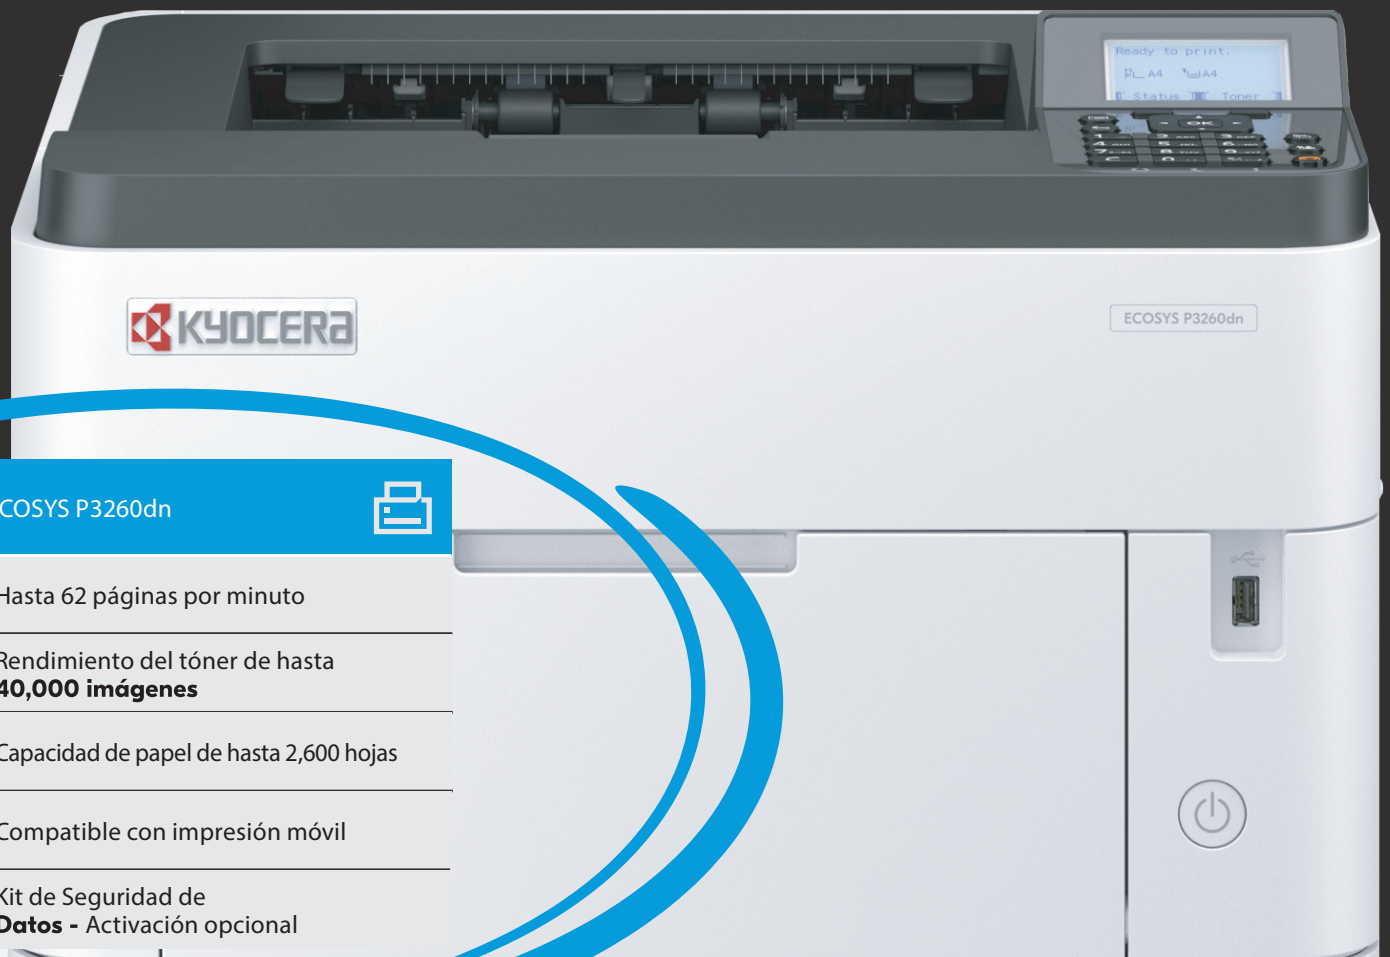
Ready to print.
A4 A4
Status Toner

KYOCERA

ECOSYS P3260dn

COSYS P3260dn

Hasta 62 páginas por minuto

Rendimiento del tóner de hasta 40,000 imágenes

Capacidad de papel de hasta 2,600 hojas

Compatible con impresión móvil

Kit de Seguridad de Datos - Activación opcional